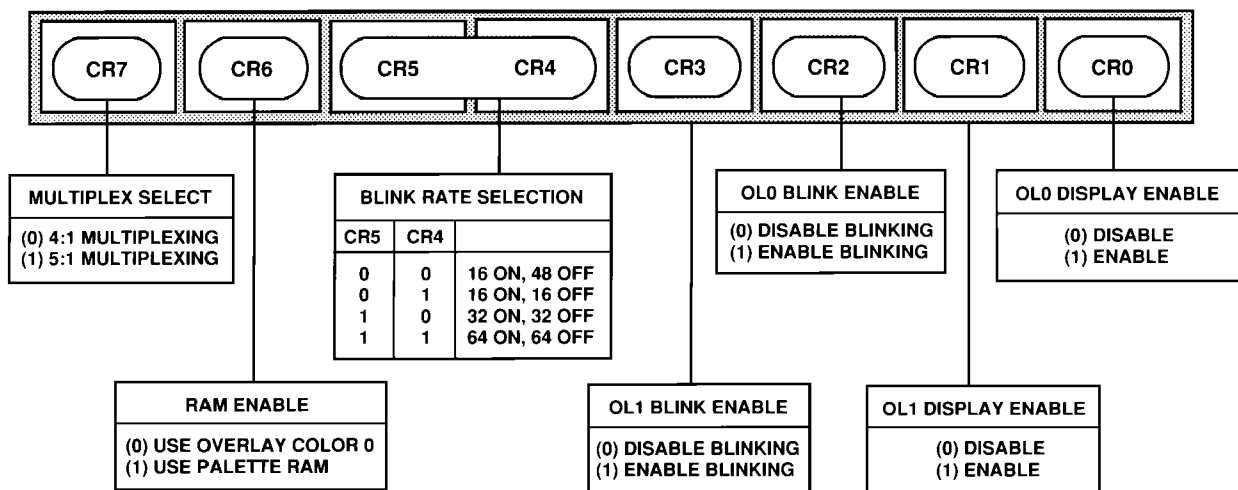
CR7 CR6 CR5 CR4 CR3 CR2 CR1 CR0

MULTIPLEX SELECT

(0) 4:1 MULTIPLEXING
(1) 5:1 MULTIPLEXING

BLINK RATE SELECTION

| CR5 | CR4 | |
|---|---|---|
| 0 | 0 | 16 ON, 48 OFF |
| 0 | 1 | 16 ON, 16 OFF |
| 1 | 0 | 32 ON, 32 OFF |
| 1 | 1 | 64 ON, 64 OFF |

OL0 BLINK ENABLE

(0) DISABLE BLINKING
(1) ENABLE BLINKING

OL0 DISPLAY ENABLE

(0) DISABLE
(1) ENABLE

RAM ENABLE

(0) USE OVERLAY COLOR 0
(1) USE PALETTE RAM

OL1 BLINK ENABLE

(0) DISABLE BLINKING
(1) ENABLE BLINKING

OL1 DISPLAY ENABLE

(0) DISABLE
(1) ENABLE